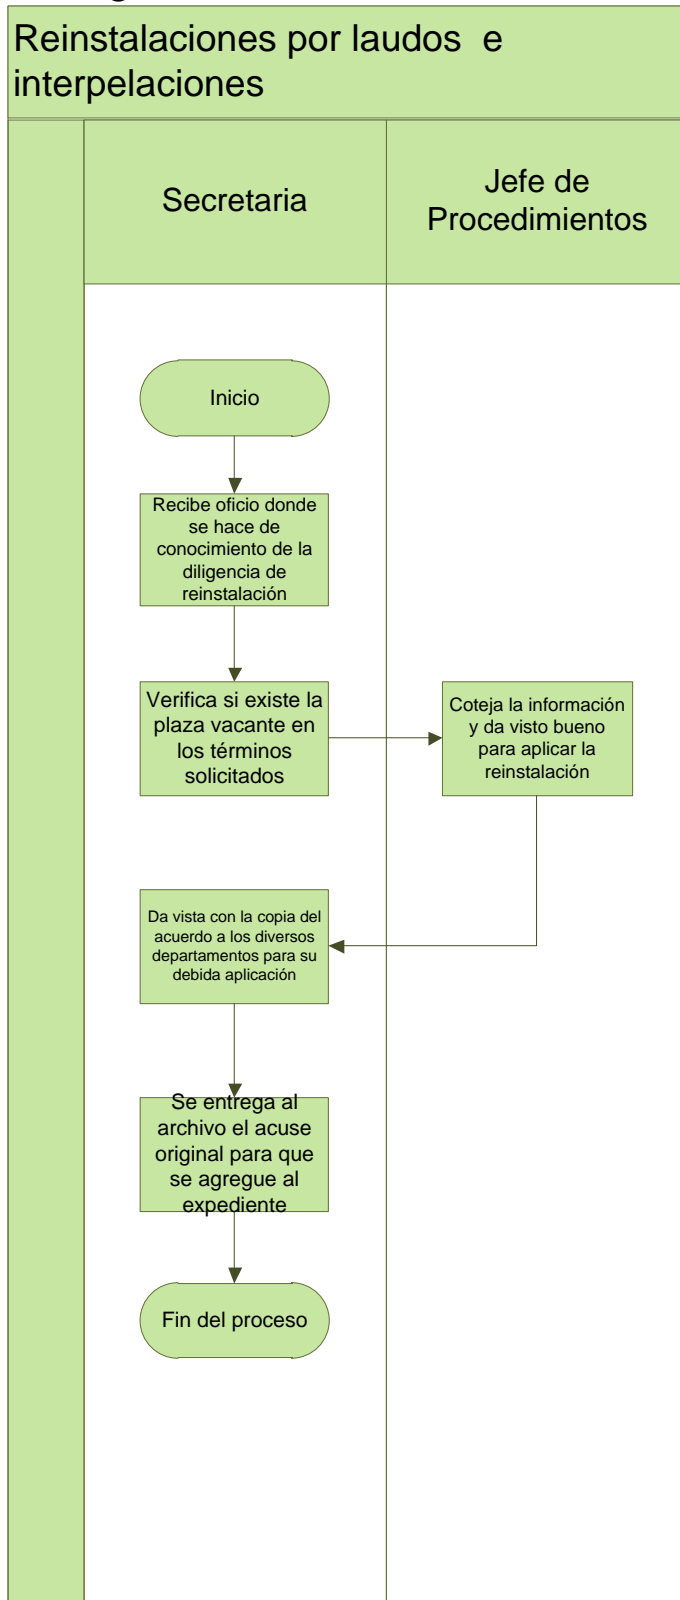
Reinstalaciones por laudos e interpelaciones

Secretaria

Jefe de Procedimientos

Inicio

Recibe oficio donde se hace de conocimiento de la diligencia de reinstalación

Verifica si existe la plaza vacante en los términos solicitados

Coteja la información y da visto bueno para aplicar la reinstalación

Da vista con la copia del acuerdo a los diversos departamentos para su debida aplicación

Se entrega al archivo el acuse original para que se agregue al expediente

Fin del proceso